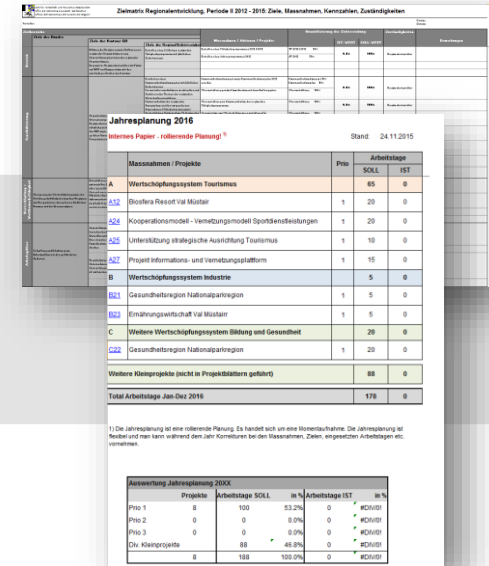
Zielmatrix Regionalentwicklung, Periode II 2012 - 2015: Ziele, Massnahmen, Kennzahlen, Zuständigkeiten

Jahresplanung 2016

Internes Papier - rollierende Planung! 1)

Stand: 24.11.2015

| | Massnahmen / Projekte | Prio | Arbeitstage SOLL | Arbeitstage IST |
|---|---|---|---|---|
| A | Wertschöpfungssystem Tourismus | | 65 | 0 |
| A12 | Biosfera Resort Val Müstair | 1 | 20 | 0 |
| A24 | Kooperationsmodell - Vernetzungsmodell Sportdienstleistungen | 1 | 20 | 0 |
| A25 | Unterstützung strategische Ausrichtung Tourismus | 1 | 10 | 0 |
| A27 | Projekt Informations- und Vernetzungsplattform | 1 | 15 | 0 |
| B | Wertschöpfungssystem Industrie | | 5 | 0 |
| B21 | Gesundheitsregion Nationalparkregion | 1 | 5 | 0 |
| B23 | Ernährungswirtschaft Val Müstair | 1 | 5 | 0 |
| C | Weitere Wertschöpfungssystem Bildung und Gesundheit | | 20 | 0 |
| C22 | Gesundheitsregion Nationalparkregion | 1 | 20 | 0 |
| | Weitere Kleinprojekte (nicht in Projektblättern geführt) | | 88 | 0 |
| | Total Arbeitstage Jan-Dez 2016 | | 178 | 0 |

1) Die Jahresplanung ist eine rollierende Planung. Es handelt sich um eine Momentaufnahme. Die Jahresplanung ist flexibel und man kann während dem Jahr Korrekturen bei den Massnahmen, Zielen, eingesetzten Arbeitstagen etc. vornehmen.

Auswertung Jahresplanung 20XX

| | Projekte | Arbeitstage SOLL | in % | Arbeitstage IST | in % |
|---|---|---|---|---|---|
| Prio 1 | 8 | 100 | 53.2% | 0 | #DIV/0! |
| Prio 2 | 0 | 0 | 0.0% | 0 | #DIV/0! |
| Prio 3 | 0 | 0 | 0.0% | 0 | #DIV/0! |
| Div. Kleinprojekte | | 88 | 46.8% | 0 | #DIV/0! |
| | 8 | 188 | 100.0% | 0 | #DIV/0! |